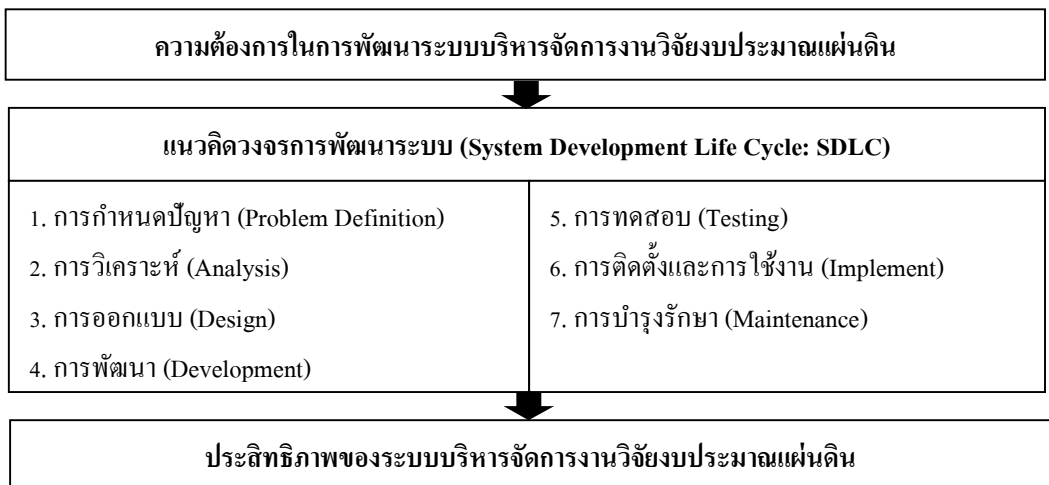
ความต้องการในการพัฒนาระบบบริหารจัดการงานวิจัยงบประมาณแผ่นดิน

แนวคิดวงจรการพัฒนาระบบ (System Development Life Cycle: SDLC)

1. การกำหนดปัญหา (Problem Definition)

2. การวิเคราะห์ (Analysis)

3. การออกแบบ (Design)

4. การพัฒนา (Development)

5. การทดสอบ (Testing)

6. การติดตั้งและการใช้งาน (Implement)

7. การบำรุงรักษา (Maintenance)

ประสิทธิภาพของระบบบริหารจัดการงานวิจัยงบประมาณแผ่นดิน